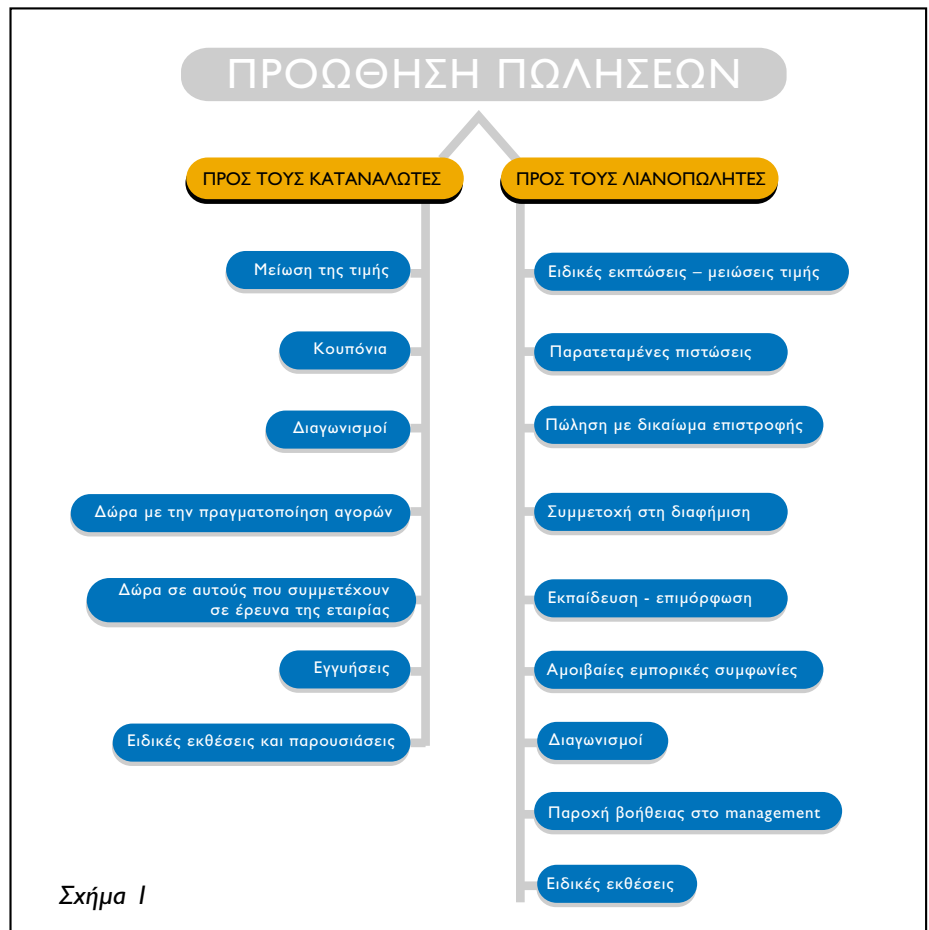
ΠΡΟΩΘΗΣΗ ΠΩΛΗΣΕΩΝ

ΠΡΟΣ ΤΟΥΣ ΚΑΤΑΝΑΛΩΤΕΣ

Μείωση της τιμής

Κουπόνια

Διαγωνισμοί

Δώρα με την πραγματοποίηση αγορών

Δώρα σε αυτούς που συμμετέχουν σε έρευνα της εταιρίας

Εγγυήσεις

Ειδικές εκθέσεις και παρουσιάσεις

ΠΡΟΣ ΤΟΥΣ ΛΙΑΝΟΠΩΛΗΤΕΣ

Ειδικές εκπτώσεις – μειώσεις τιμής

Παρατεταμένες πιστώσεις

Πώληση με δικαίωμα επιστροφής

Συμμετοχή στη διαφήμιση

Εκπαίδευση - επιμόρφωση

Αμοιβαίες εμπορικές συμφωνίες

Διαγωνισμοί

Παροχή βοήθειας στο management

Ειδικές εκθέσεις

Σχήμα 1